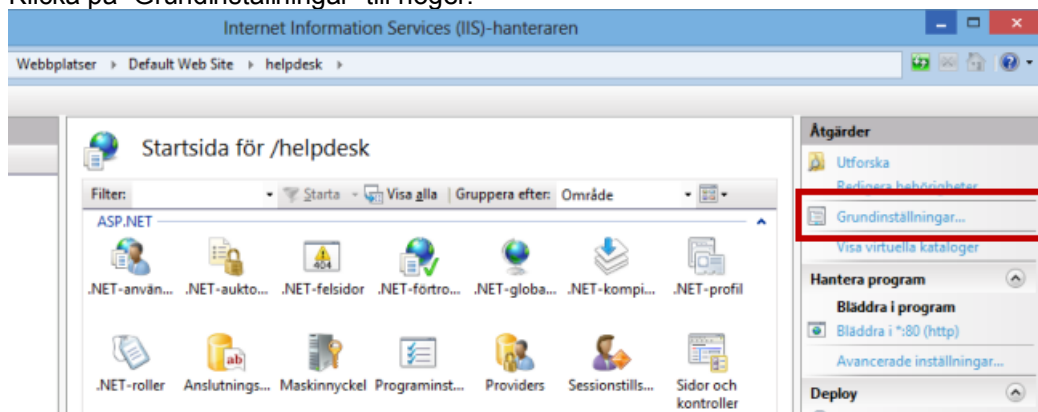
Klicka på "Grundinställningar" till höger.

Internet Information Services (IIS)-hanteraren

Webbplatser ▸ Default Web Site ▸ helpdesk ▸

Startsida för /helpdesk

Filter: ▾ Starta ▾ Visa alla | Gruppera efter: Område ▾

ASP.NET

.NET-använ... .NET-aukto... .NET-felsidor .NET-förtro... .NET-globa... .NET-kompi... .NET-profil

.NET-roller Anslutnings... Maskinnyckel Programinst... Providers Sessionstills... Sidor och kontroller

Åtgärder

Utforska

Redigera behörigheter

Grundinställningar...

Visa virtuella kataloger

Hantera program

Bläddra i program

Bläddra i *:80 (http)

Avancerade inställningar...

Deploy